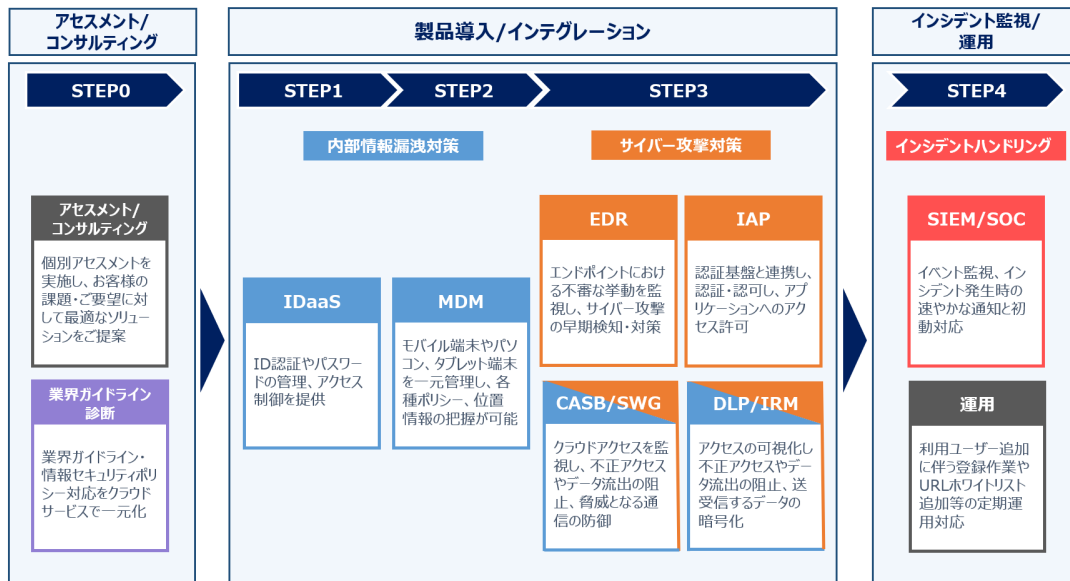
アセスメント/コンサルティング

STEP0

アセスメント/コンサルティング

個別アセスメントを実施し、お客様の課題・ご要望に対して最適なソリューションをご提案

業界ガイドライン診断

業界ガイドライン・情報セキュリティポリシー対応をクラウドサービスで一元化

製品導入/インテグレーション

STEP1

STEP2

STEP3

内部情報漏洩対策

サイバー攻撃対策

IDaaS

ID認証やパスワードの管理、アクセス制御を提供

MDM

モバイル端末やパソコン、タブレット端末を一元管理し、各種ポリシー、位置情報の把握が可能

EDR

エンドポイントにおける不審な挙動を監視し、サイバー攻撃の早期検知・対策

IAP

認証基盤と連携し、認証・認可し、アプリケーションへのアクセス許可

CASB/SWG

クラウドアクセスを監視し、不正アクセスやデータ流出の阻止、脅威となる通信の防御

DLP/IRM

アクセスの可視化し不正アクセスやデータ流出の阻止、送受信するデータの暗号化

インシデント監視/運用

STEP4

インシデントハンドリング

SIEM/SOC

イベント監視、インシデント発生時の速やかな通知と初動対応

運用

利用ユーザー追加に伴う登録作業やURLホワイトリスト追加等の定期運用対応